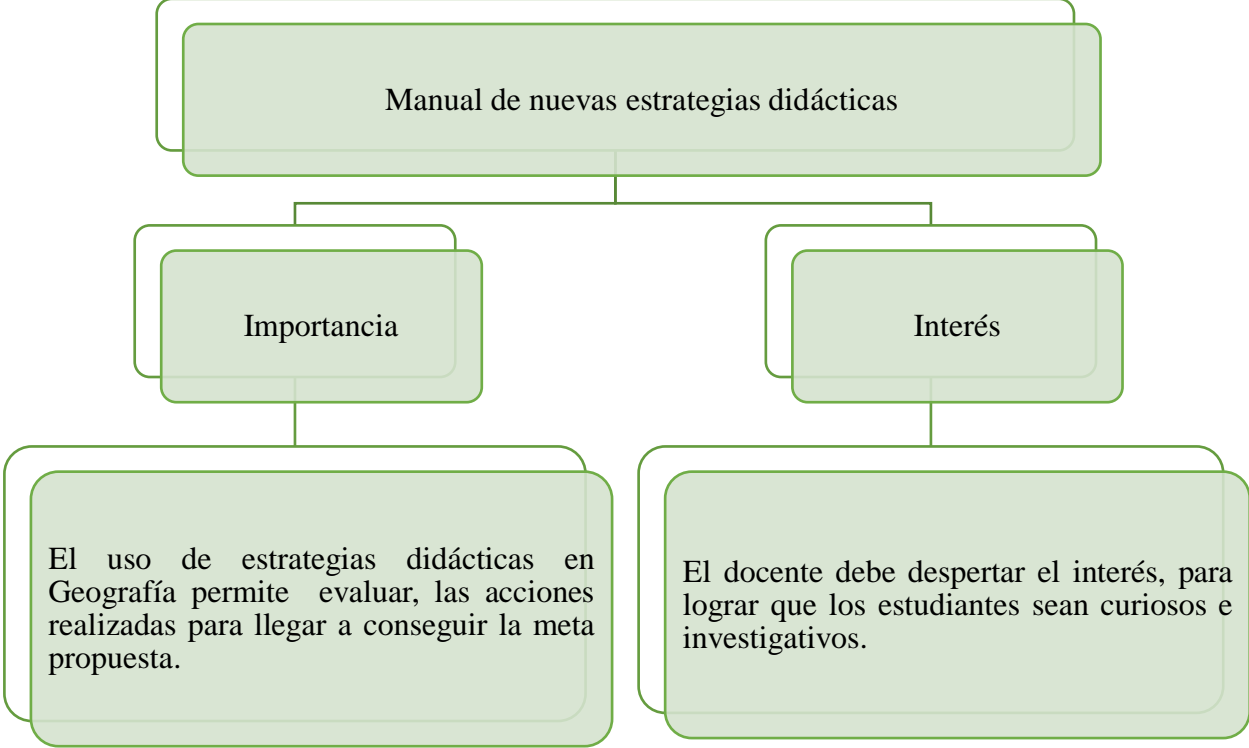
Manual de nuevas estrategias didácticas

Importancia

Interés

El uso de estrategias didácticas en Geografía permite evaluar, las acciones realizadas para llegar a conseguir la meta propuesta.

El docente debe despertar el interés, para lograr que los estudiantes sean curiosos e investigativos.